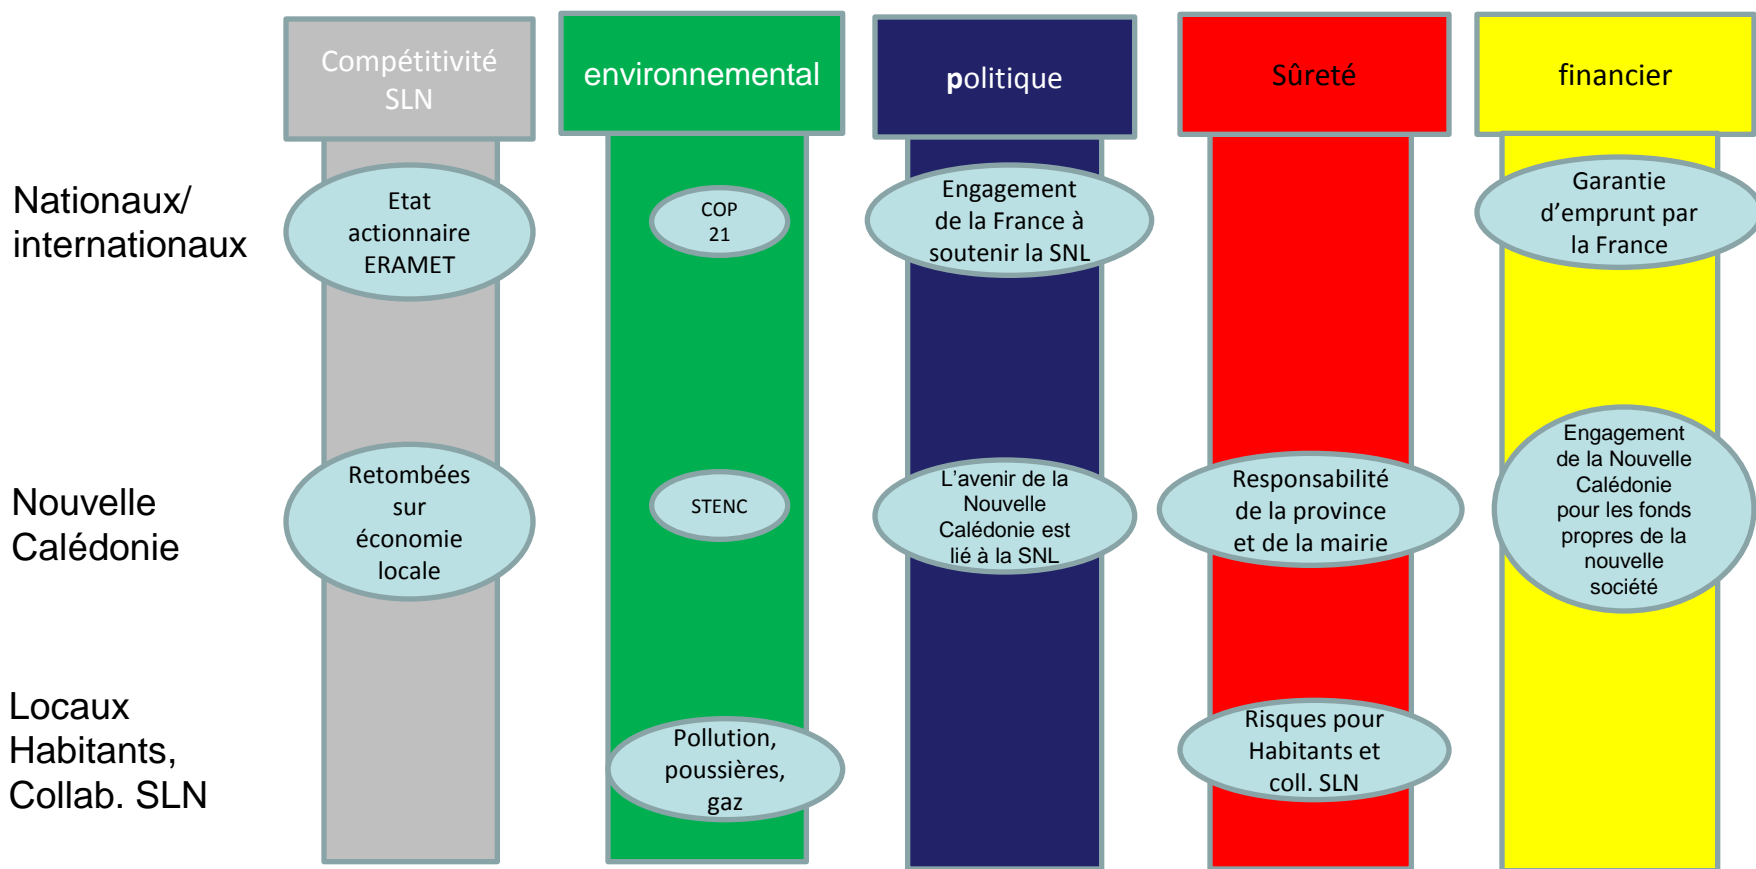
| | Compétitivité SLN | environnemental | politique | Sûreté | financier |
|---|---|---|---|---|---|
| Nationaux/ internationaux | Etat actionnaire ERAMET | COP 21 | Engagement de la France à soutenir la SNL | | Garantie d'emprunt par la France |
| Nouvelle Calédonie | Retombées sur économie locale | STENC | L'avenir de la Nouvelle Calédonie est lié à la SNL | Responsabilité de la province et de la mairie | Engagement de la Nouvelle Calédonie pour les fonds propres de la nouvelle société |
| Locaux Habitants, Collab. SLN | | Pollution, poussières, gaz | | Risques pour Habitants et coll. SLN | |